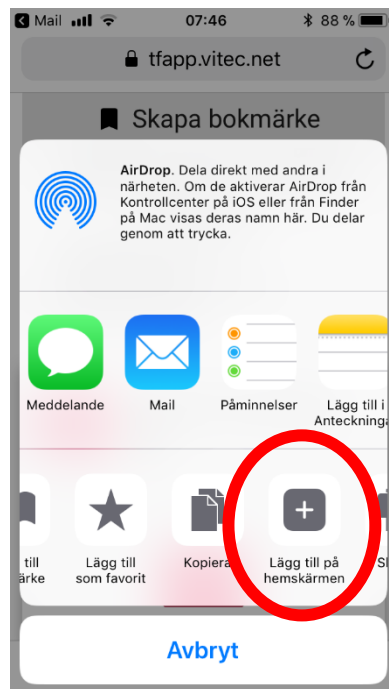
◂ Mail 07:46 88 %

tfapp.vitec.net

Skapa bokmärke

AirDrop. Dela direkt med andra i närheten. Om de aktiverar AirDrop från Kontrollcenter på iOS eller från Finder på Mac visas deras namn här. Du delar genom att trycka.

Meddelande

Mail

Påminnelser

Lägg till i Anteckninga

till ärke

Lägg till som favorit

Kopiera

Lägg till på hemskärmen

Sk

Avbryt